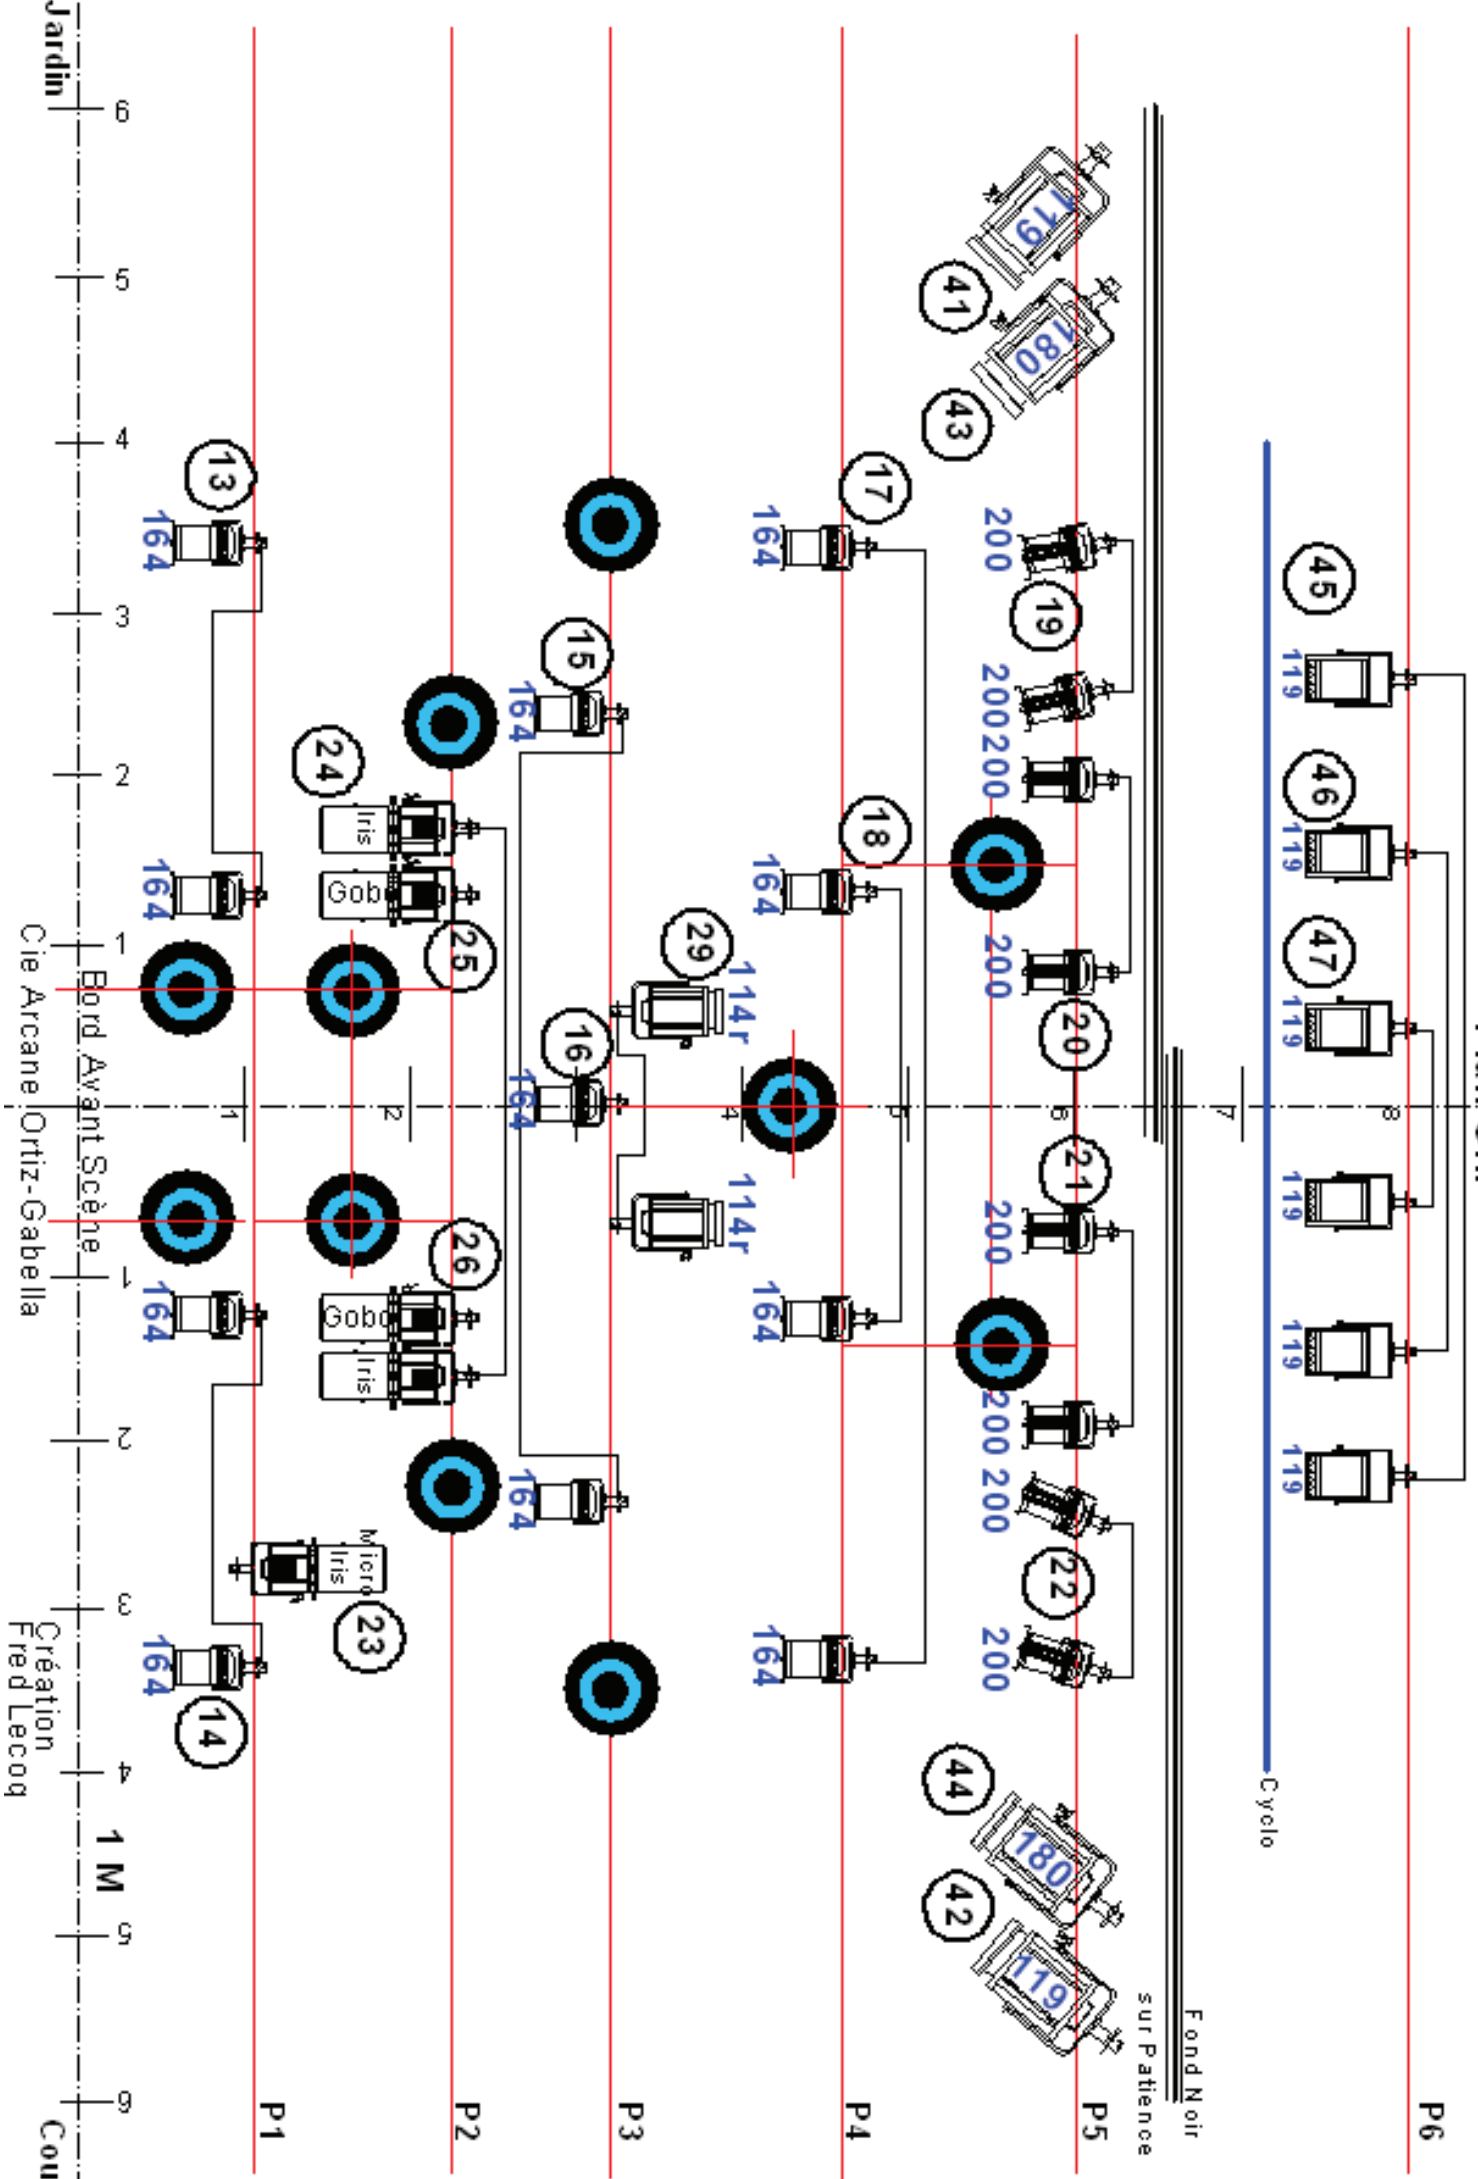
Jardin
6
5
4
3
2
1
1
2
3
4
5
6
Cou
1 M
Bord Avant Scène
Cie Arcane Ortiz-Gabella
Création Fred Lecoq
P1
P2
P3
P4
P5
P6
Fond Noir sur Patience
Cyclo
13
164
14
164
164
164
15
164
16
164
164
17
164
18
164
164
164
19
200
200
200
20
200
21
200
22
200
200
200
24
Iris
Gobo
25
26
Gobo
Iris
23
Micro Iris
29
114r
114r
41
119
43
180
44
180
42
119
45
119
46
119
47
119
119
119
119
1
2
4
5
6
7
8